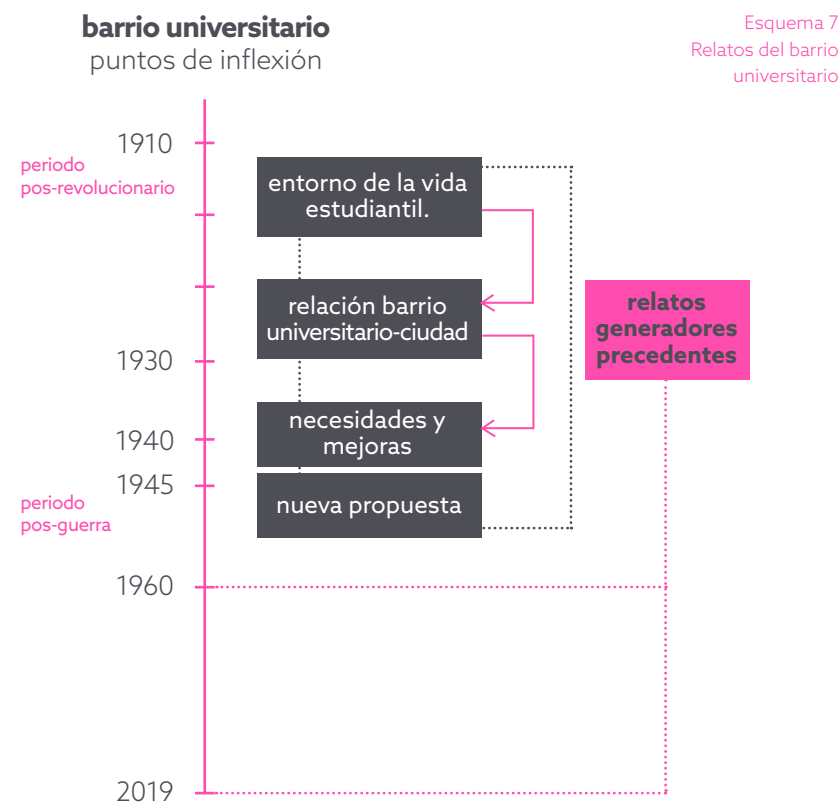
barrio universitario
puntos de inflexión

Esquema 7
Relatos del barrio universitario

1910

periodo
pos-revolucionario

entorno de la vida estudiantil.

relación barrio universitario-ciudad

relatos generadores precedentes

1930

necesidades y mejoras

1940

1945

periodo
pos-guerra

nueva propuesta

1960

2019